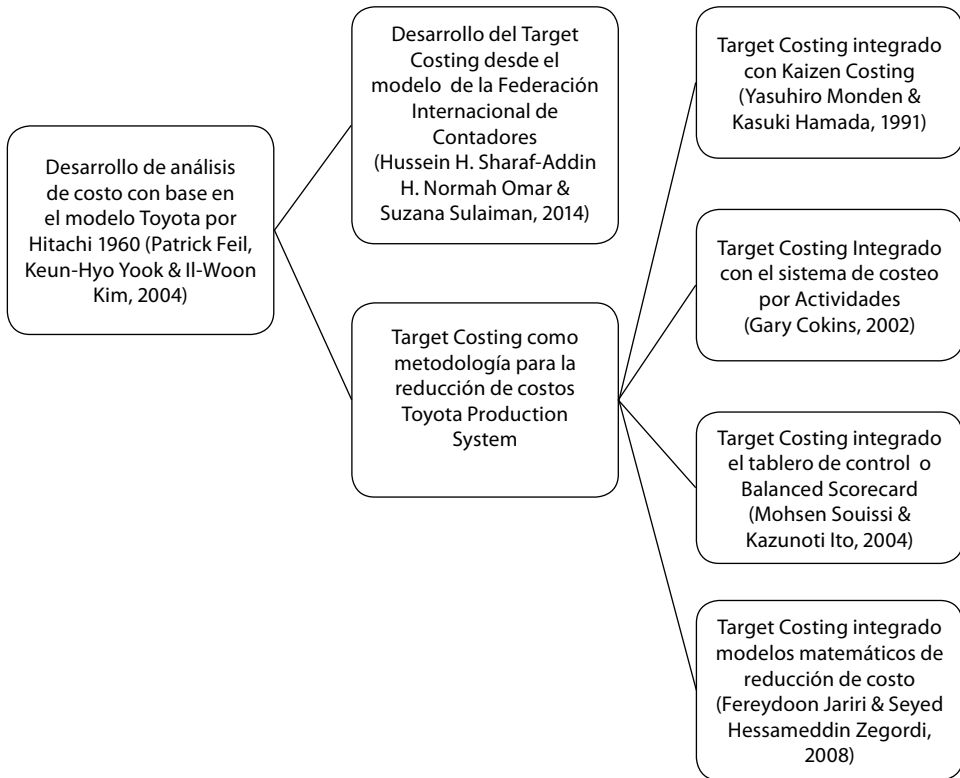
Desarrollo de análisis de costo con base en el modelo Toyota por Hitachi 1960 (Patrick Feil, Keun-Hyo Yook & Il-Woon Kim, 2004)

Desarrollo del Target Costing desde el modelo de la Federación Internacional de Contadores (Hussein H. Sharaf-Addin H. Normah Omar & Suzana Sulaiman, 2014)

Target Costing como metodología para la reducción de costos Toyota Production System

Target Costing integrado con Kaizen Costing (Yasuhiro Monden & Kasuki Hamada, 1991)

Target Costing Integrado con el sistema de costeo por Actividades (Gary Cokins, 2002)

Target Costing integrado el tablero de control o Balanced Scorecard (Mohsen Souissi & Kazunoti Ito, 2004)

Target Costing integrado modelos matemáticos de reducción de costo (Fereydoon Jariri & Seyed Hessameddin Zegordi, 2008)